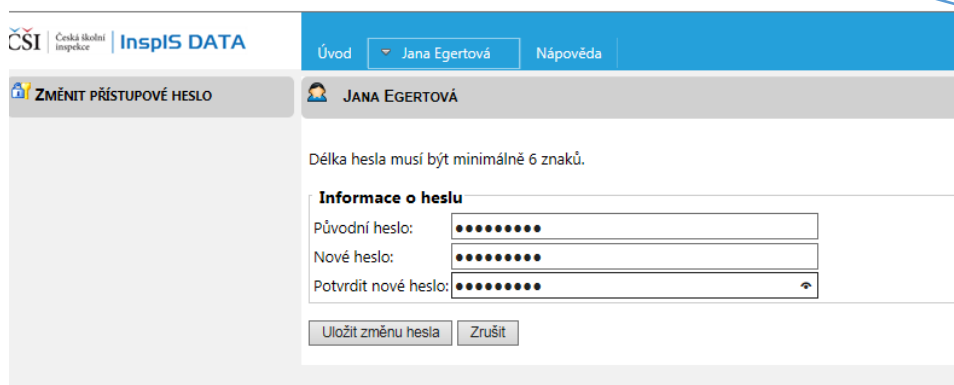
ČSI Česká školní inspekce InspIS DATA

Úvod Jana Egertová Nápověda

ZMĚNIT PŘÍSTUPOVÉ HESLO

JANA EGERTOVÁ

Délka hesla musí být minimálně 6 znaků.

Informace o heslu

Původní heslo: •••••••••

Nové heslo: •••••••••

Potvrdit nové heslo: •••••••••

Uložit změnu hesla Zrušit